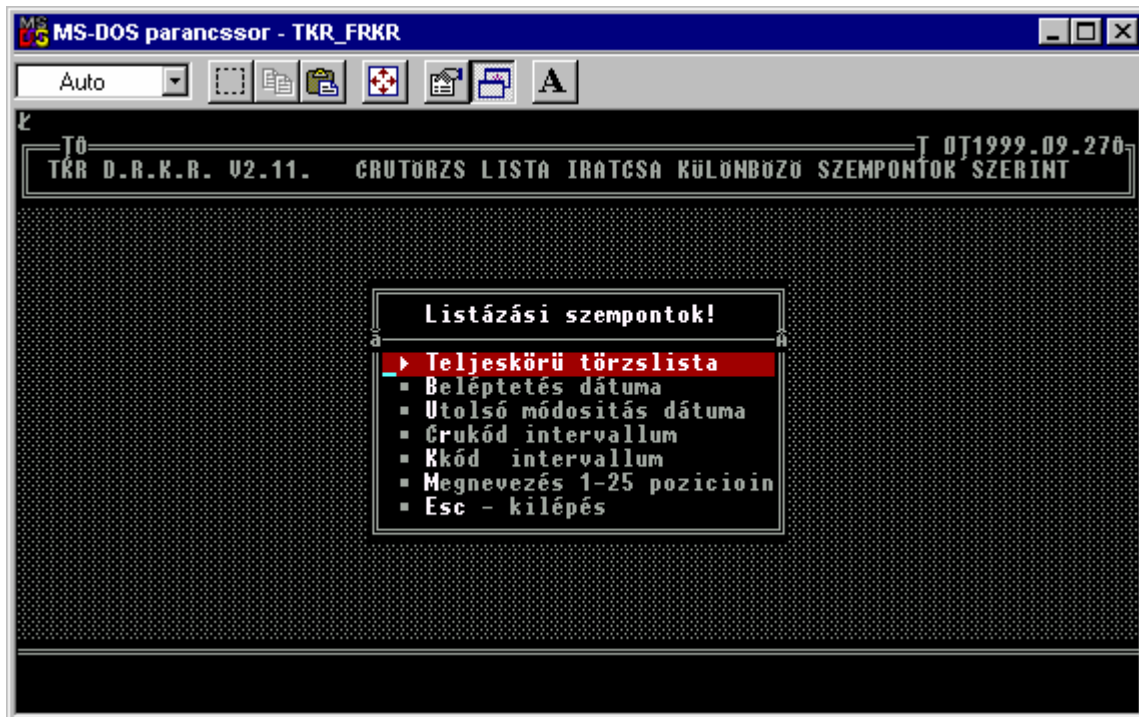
MS-DOS parancssor - TKR_FRKR

Auto

A

Ł

TÖ

T OT1999.09.270

TKR D.R.K.R. V2.11. CRUTÖRZS LISTA IRATCSA KÜLÖNBÖZŐ SZEMPONTOK SZERINT

Listázási szempontok!

ä

Ä

▸ Teljeskörü törzslista
▪ Beléptetés dátuma
▪ Utolsó módositás dátuma
▪ Crukód intervallum
▪ Kkód intervallum
▪ Megnevezés 1-25 pozicioin
▪ Esc - kilépés